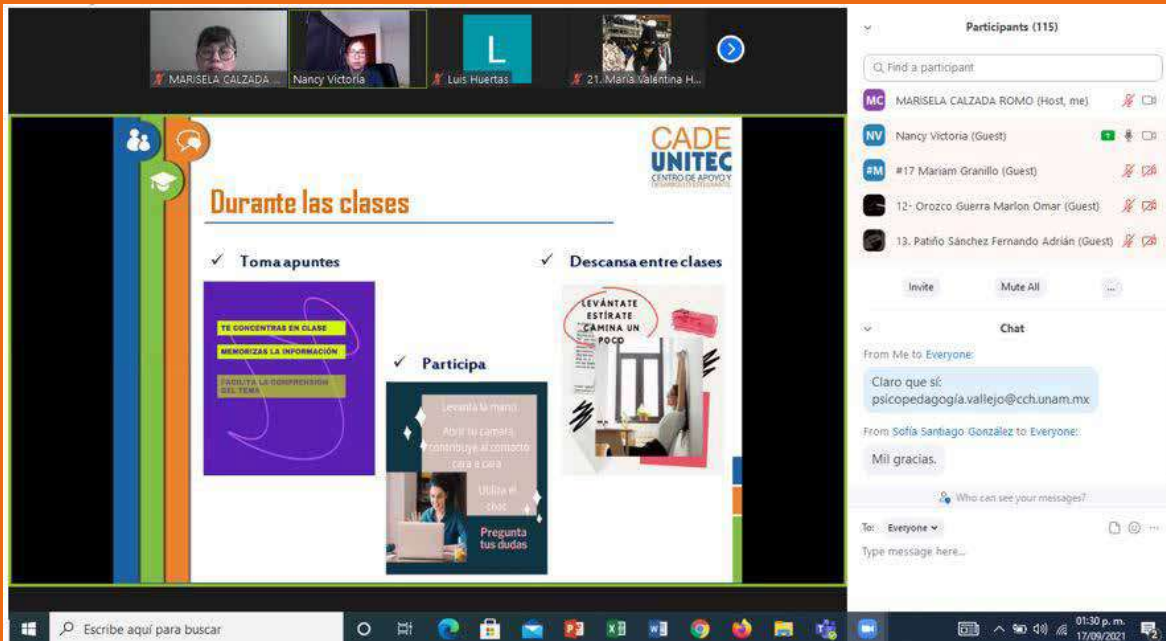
MARISELA CALZADA ...
Nancy Victoria
L
Luis Huertas
21. Maria Valentina H...

CADE
UNITEC
CENTRO DE APOYO Y DESARROLLO ESTUDIANTIL

Durante las clases

✓ Toma apuntes

TE CONCENTRAS EN CLASE
MEMORIZAS LA INFORMACIÓN
FACILITA LA COMPRENSIÓN DEL TEMA

✓ Participa

Levanta la mano
Abrir tu cámara, contribuye al contacto cara a cara
Utiliza el chat
Pregunta tus dudas

✓ Descansa entre clases

LEVÁNTATE
ESTÍRATE
CAMINA UN POCO

Participants (115)

Find a participant

MC MARISELA CALZADA ROMO (Host, me)
NV Nancy Victoria (Guest)
#M #17 Mariam Granillo (Guest)
12- Orozco Guerra Marlon Omar (Guest)
13. Patiño Sánchez Fernando Adrián (Guest)

Invite
Mute All
...

Chat

From Me to Everyone:
Claro que sí:
psicopedagogía.vallejo@cch.unam.mx

From Sofía Santiago González to Everyone:
Mil gracias.

Who can see your messages?

To: Everyone
Type message here...

Escribe aquí para buscar
01:30 p. m.
17/09/2021